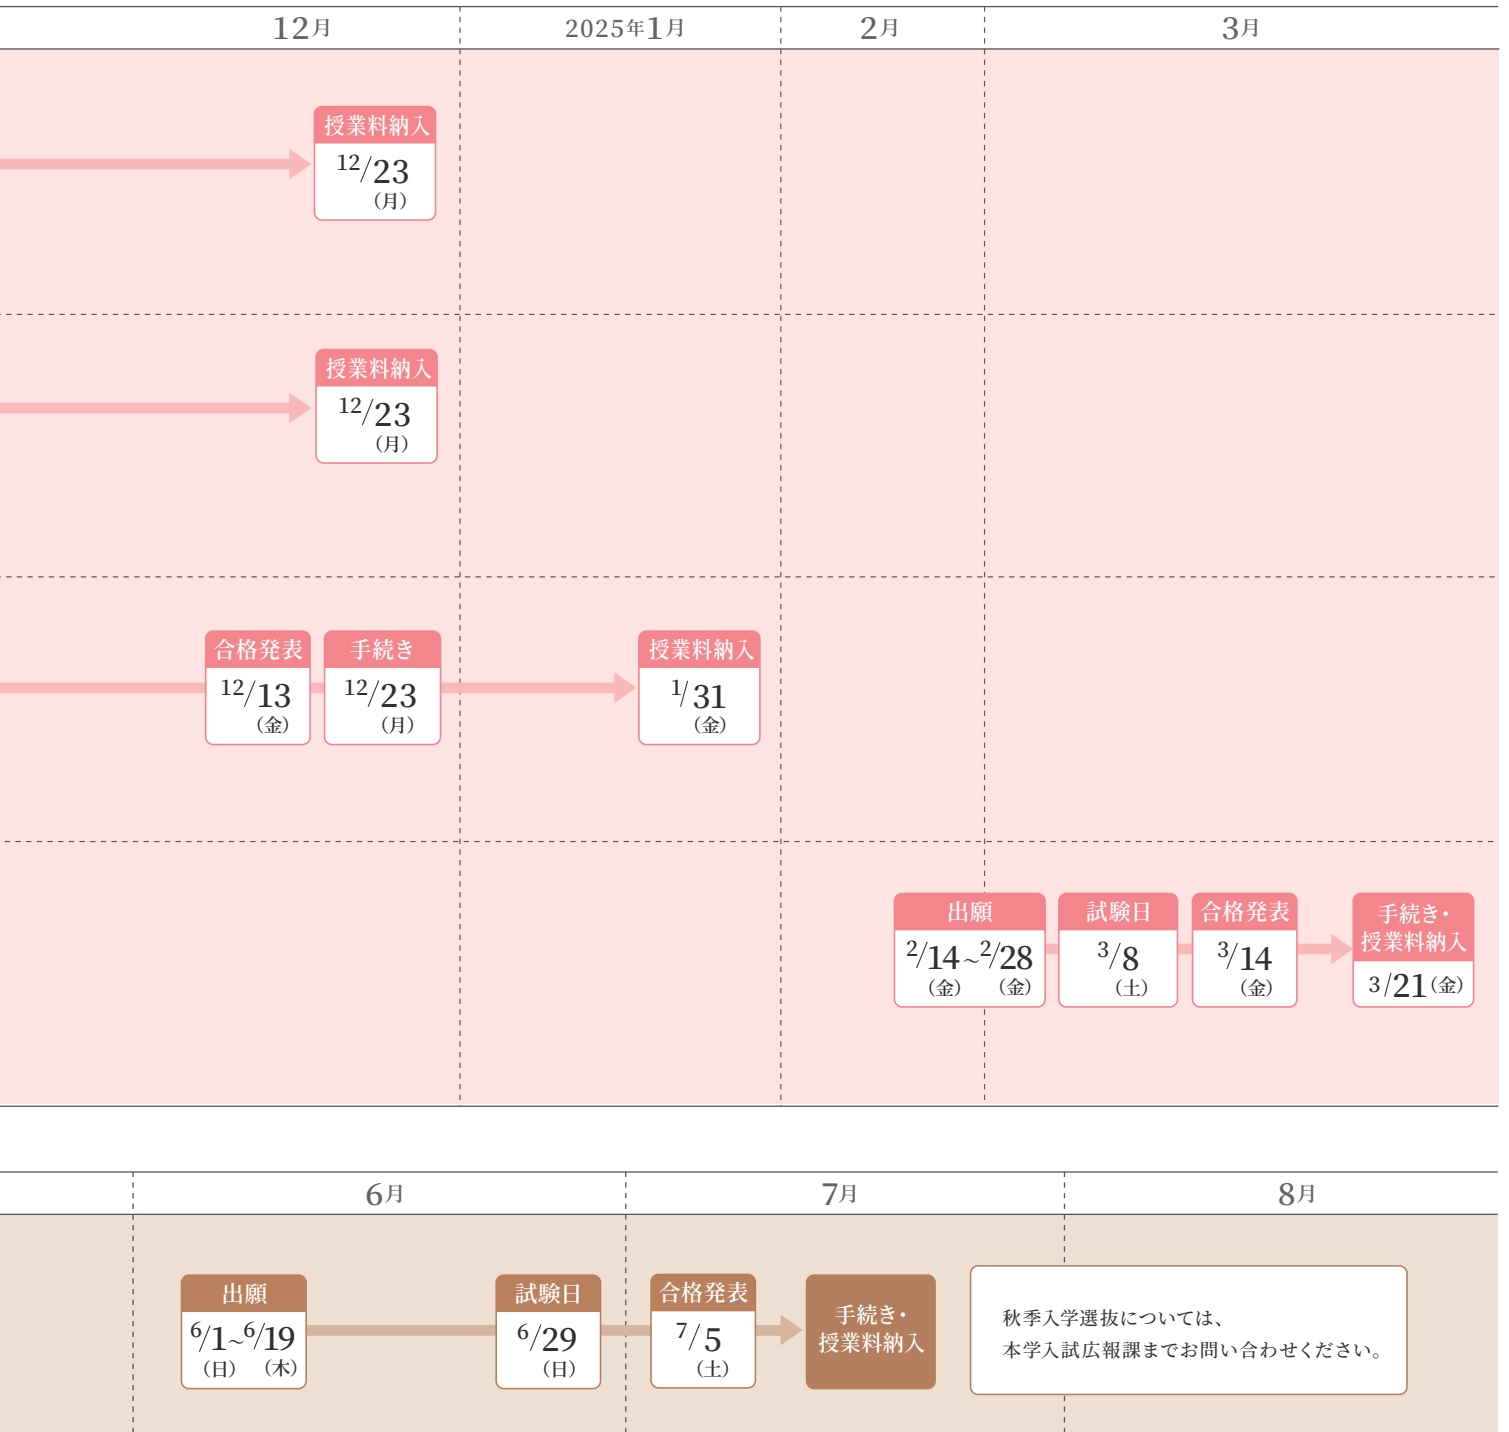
| 12月 | 2025年1月 | 2月 | 3月 |
|---|---|---|---|

授業料納入
12/23
(月)

授業料納入
12/23
(月)

合格発表
12/13
(金)

手続き
12/23
(月)

授業料納入
1/31
(金)

出願
2/14~2/28
(金)　(金)

試験日
3/8
(土)

合格発表
3/14
(金)

手続き・授業料納入
3/21(金)

| 6月 | 7月 | 8月 |
|---|---|---|

出願
6/1~6/19
(日)　(木)

試験日
6/29
(日)

合格発表
7/5
(土)

手続き・授業料納入

秋季入学選抜については、
本学入試広報課までお問い合わせください。